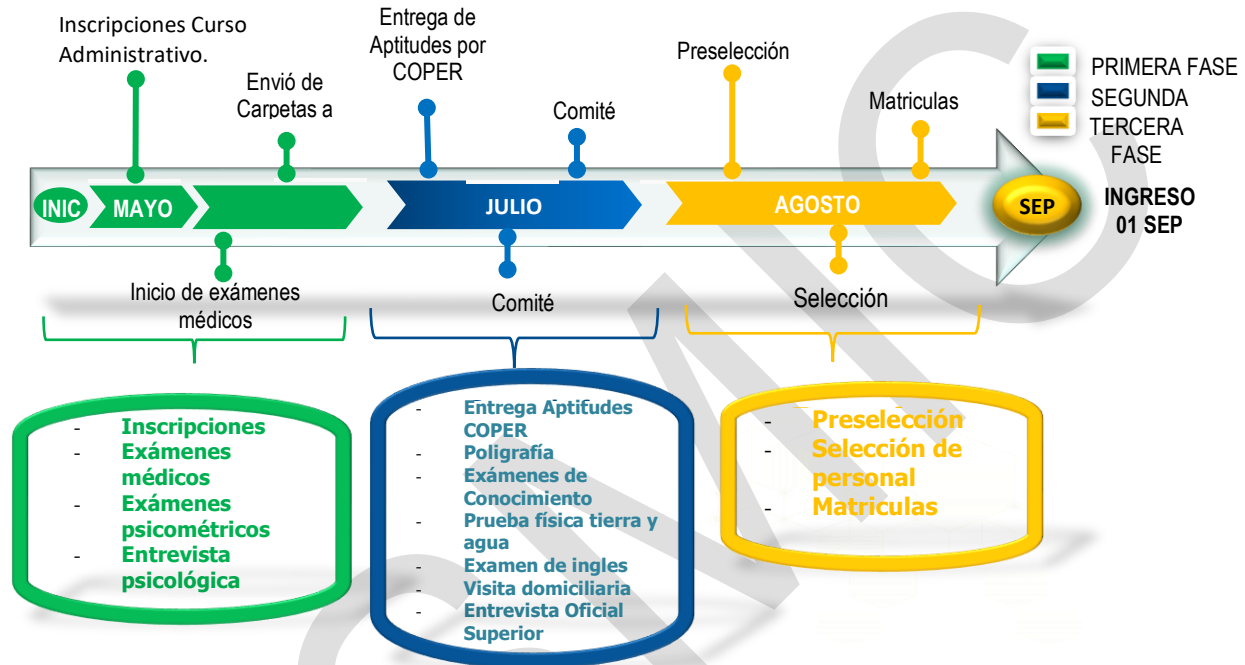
Inscripciones Curso Administrativo.

Envió de Carpetas a

Entrega de Aptitudes por COPER

Comité

Preselección

Matriculas

PRIMERA FASE
SEGUNDA
TERCERA FASE

INIC MAYO

JULIO

AGOSTO

SEP

INGRESO 01 SEP

Inicio de exámenes médicos

Comité

Selección

- Inscripciones
- Exámenes médicos
- Exámenes psicométricos
- Entrevista psicológica

- Entrega Aptitudes COPER
- Poligrafía
- Exámenes de Conocimiento
- Prueba física tierra y agua
- Examen de ingles
- Visita domiciliaria
- Entrevista Oficial Superior

- Preselección
- Selección de personal
- Matriculas